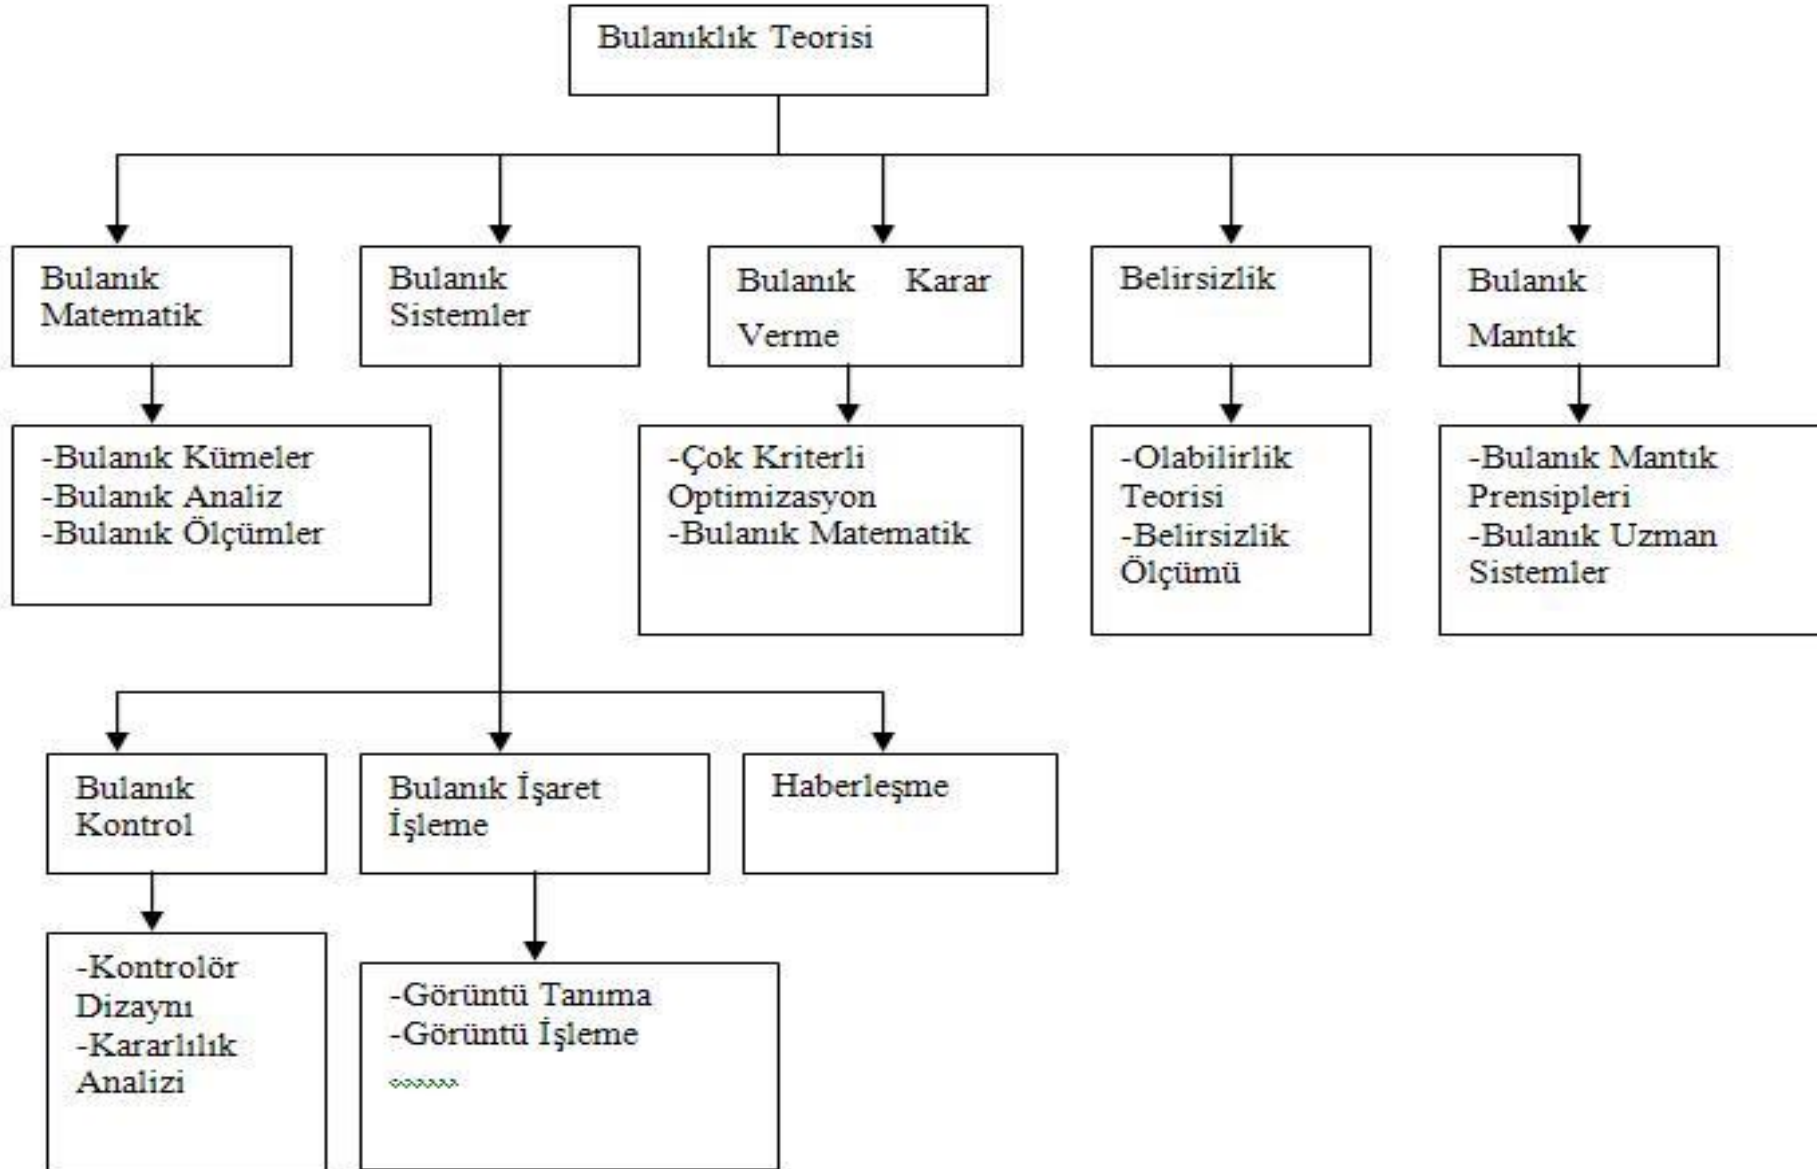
Bulanıklık Teorisi

Bulanık Matematik

-Bulanık Kümeler
-Bulanık Analiz
-Bulanık Ölçümler

Bulanık Sistemler

Bulanık Karar Verme

-Çok Kriterli Optimizasyon
-Bulanık Matematik

Belirsizlik

-Olabilirlik Teorisi
-Belirsizlik Ölçümü

Bulanık Mantık

-Bulanık Mantık Prensipleri
-Bulanık Uzman Sistemler

Bulanık Kontrol

-Kontrolör Dizaynı
-Kararlılık Analizi

Bulanık İşaret İşleme

-Görüntü Tanıma
-Görüntü İşleme

Haberleşme